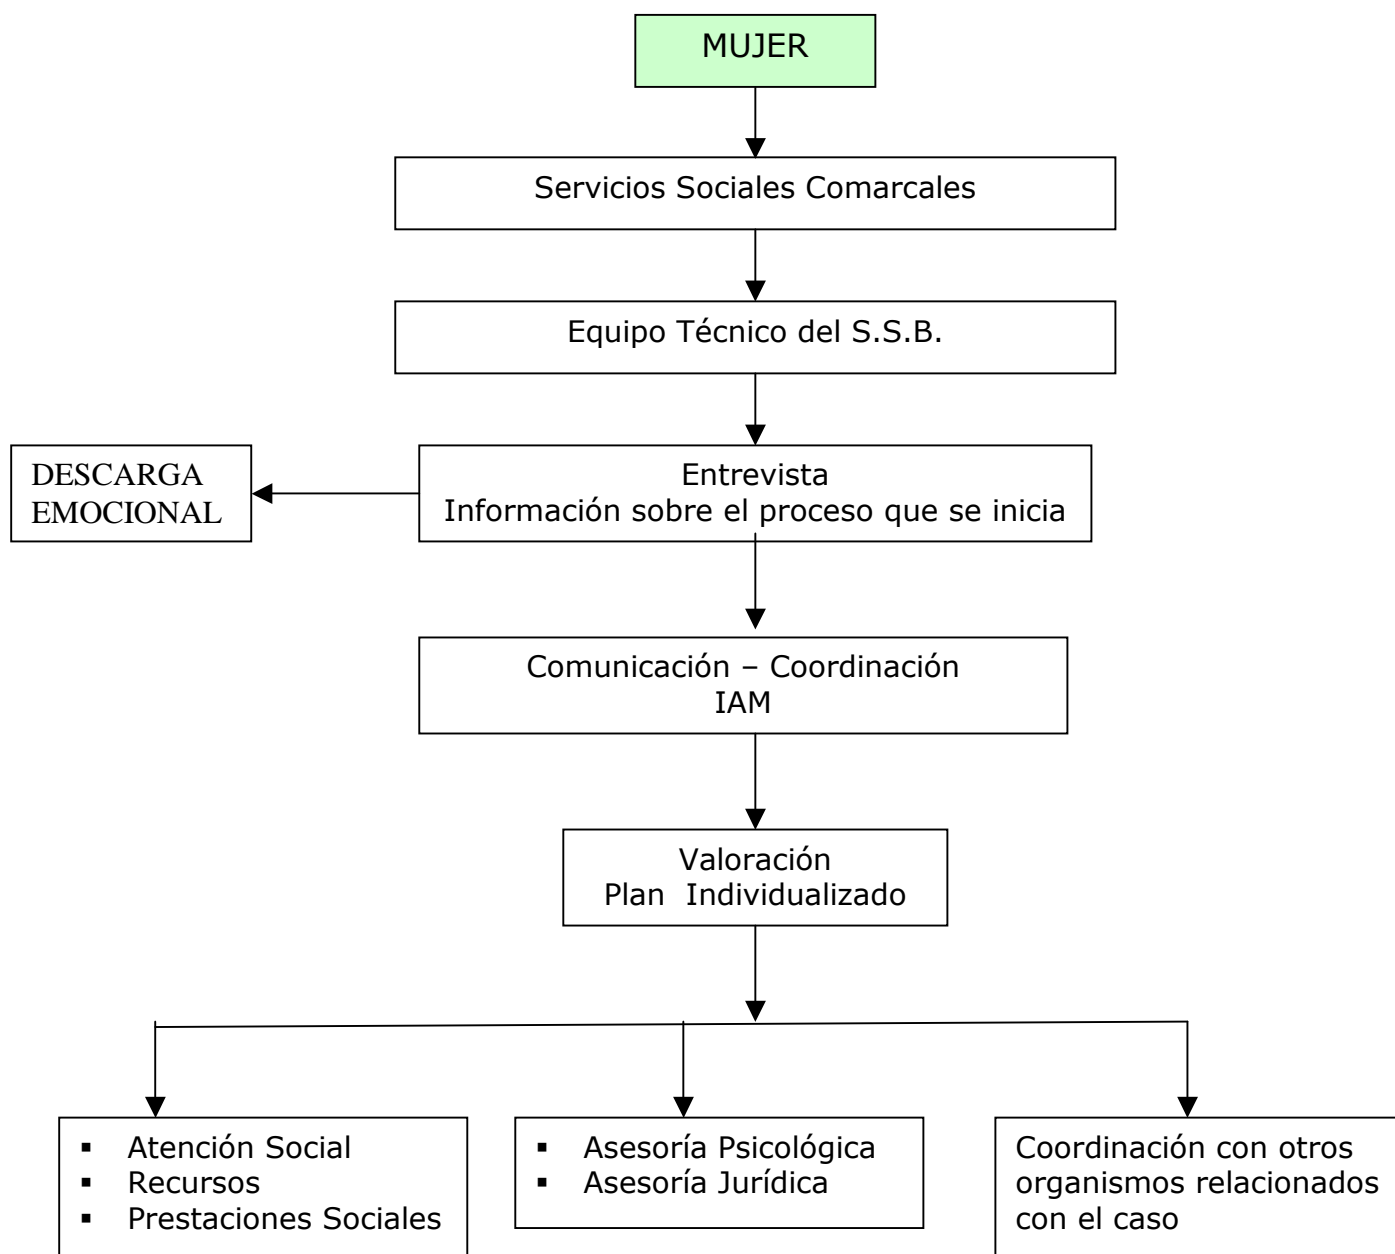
MUJER

Servicios Sociales Comarcales

Equipo Técnico del S.S.B.

DESCARGA EMOCIONAL

Entrevista
Información sobre el proceso que se inicia

Comunicación – Coordinación
IAM

Valoración
Plan Individualizado

- Atención Social
- Recursos
- Prestaciones Sociales

- Asesoría Psicológica
- Asesoría Jurídica

Coordinación con otros organismos relacionados con el caso